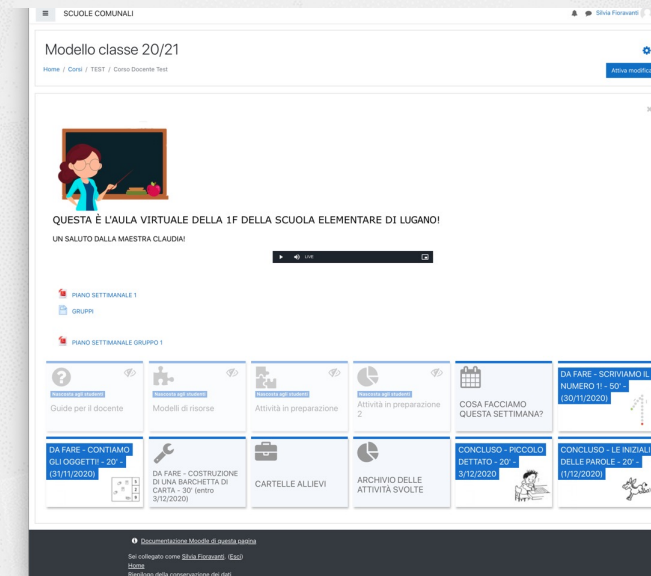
SCUOLE COMUNALI

Silvia Fioravanti

Modello classe 20/21

Home / Corsi / TEST / Corso Docente Test

Attiva modifica

QUESTA È L'AULA VIRTUALE DELLA 1F DELLA SCUOLA ELEMENTARE DI LUGANO!

UN SALUTO DALLA MAESTRA CLAUDIA!

LIVE

PIANO SETTIMANALE 1

GRUPPI

PIANO SETTIMANALE GRUPPO 1

Nascosta agli studenti
Guide per il docente

Nascosta agli studenti
Modelli di risorse

Nascosta agli studenti
Attività in preparazione

Nascosta agli studenti
Attività in preparazione 2

COSA FACCIAMO QUESTA SETTIMANA?

DA FARE - SCRIVIAMO IL NUMERO 1! - 50' - (30/11/2020)

DA FARE - CONTIAMO GLI OGGETTI! - 20' - (31/11/2020)

DA FARE - COSTRUZIONE DI UNA BARCHETTA DI CARTA - 30' (entro 3/12/2020)

CARTELLE ALLIEVI

ARCHIVIO DELLE ATTIVITÀ SVOLTE

CONCLUSO - PICCOLO DETTATO - 20' - 3/12/2020

CONCLUSO - LE INIZIALI DELLE PAROLE - 20' - (1/12/2020)

Documentazione Moodle di questa pagina

Sei collegato come Silvia Fioravanti. (Esci)
Home
Riepilogo della conservazione dei dati